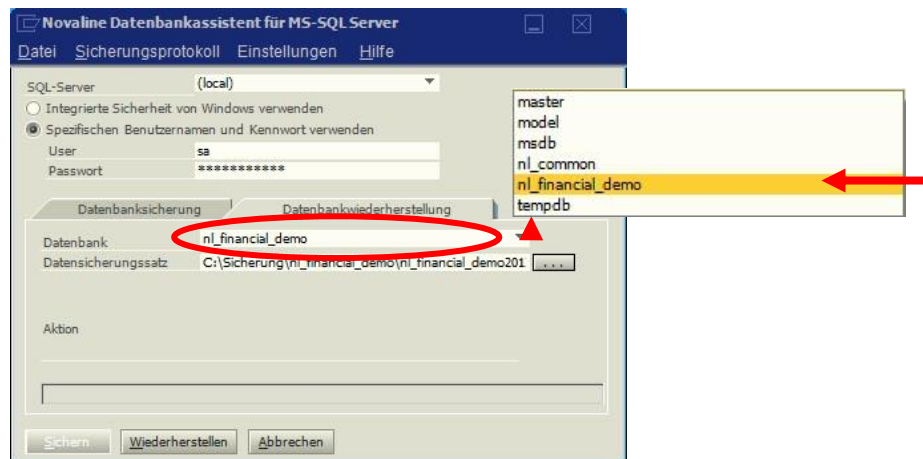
Novaline Datenbankassistent für MS-SQL Server

Datei Sicherungsprotokoll Einstellungen Hilfe

SQL-Server (local)

Integrierte Sicherheit von Windows verwenden

Spezifischen Benutzernamen und Kennwort verwenden

User sa

Passwort ***********

Datenbanksicherung

Datenbankwiederherstellung

Datenbank nl_financial_demo

Datensicherungssatz C:\Sicherung\nl_financial_demo\nl_financial_demo201 ...

Aktion

master
model
msdb
nl_common
nl_financial_demo
tempdb

Sichern Wiederherstellen Abbrechen